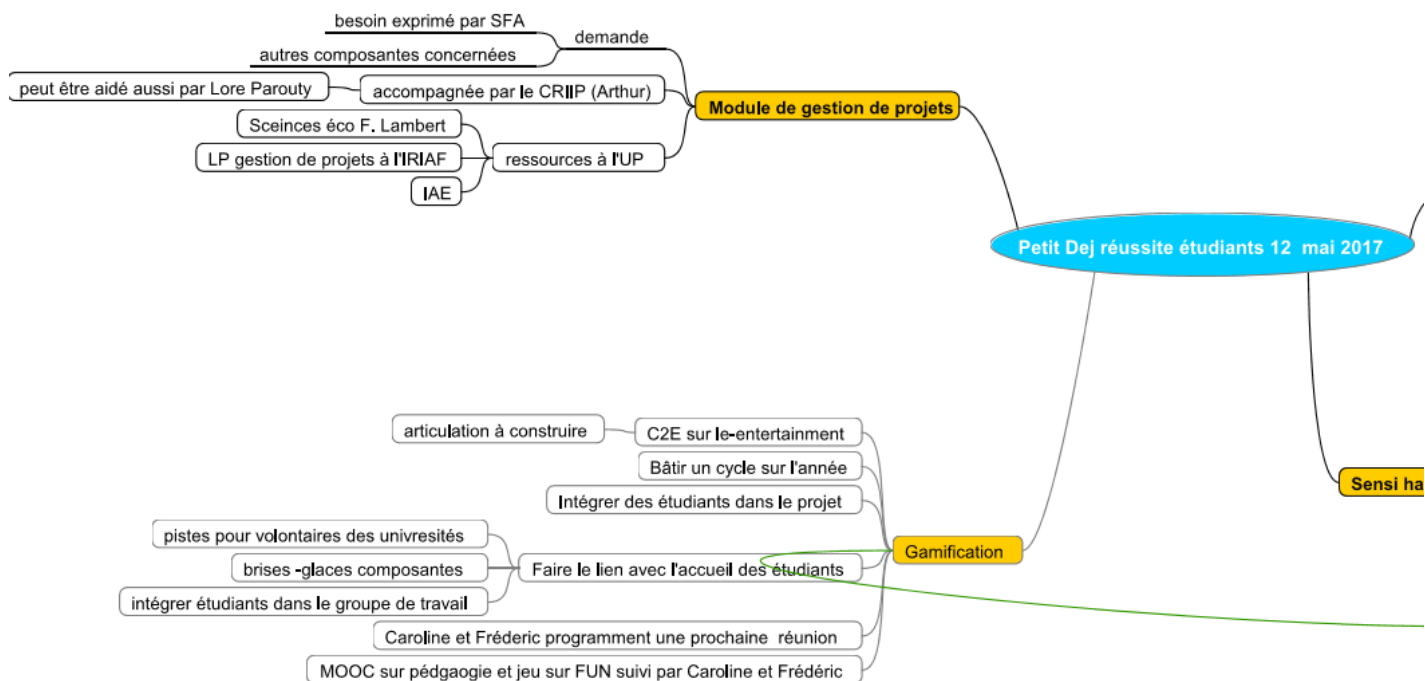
besoin exprimé par SFA

autres composantes concernées

demande

peut être aidé aussi par Lore Parouty

accompagnée par le CRIIP (Arthur)

Module de gestion de projets

Sceinces éco F. Lambert

LP gestion de projets à l'IRIAF

ressources à l'UP

IAE

Petit Dej réussite étudiants 12 mai 2017

articulation à construire

C2E sur le-entertainment

Bâtir un cycle sur l'année

Intégrer des étudiants dans le projet

pistes pour volontaires des univresités

brises -glaces composantes

Faire le lien avec l'accueil des étudiants

Gamification

intégrer étudiants dans le groupe de travail

Caroline et Fréderic programment une prochaine réunion

MOOC sur pédgaogie et jeu sur FUN suivi par Caroline et Frédéric

Sensi ha